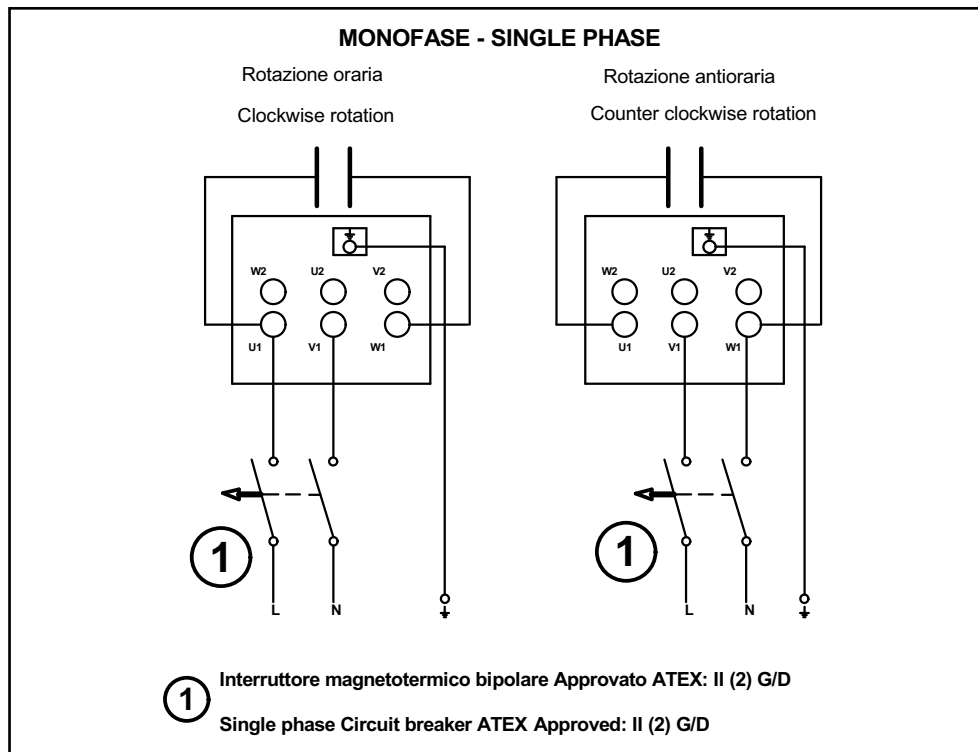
MONOFASE - SINGLE PHASE

Rotazione oraria

Clockwise rotation

W2 U2 V2

U1 V1 W1

1

L N

Rotazione antioraria

Counter clockwise rotation

W2 U2 V2

U1 V1 W1

1

L N

1 Interruttore magnetotermico bipolare Approvato ATEX: II (2) G/D

Single phase Circuit breaker ATEX Approved: II (2) G/D